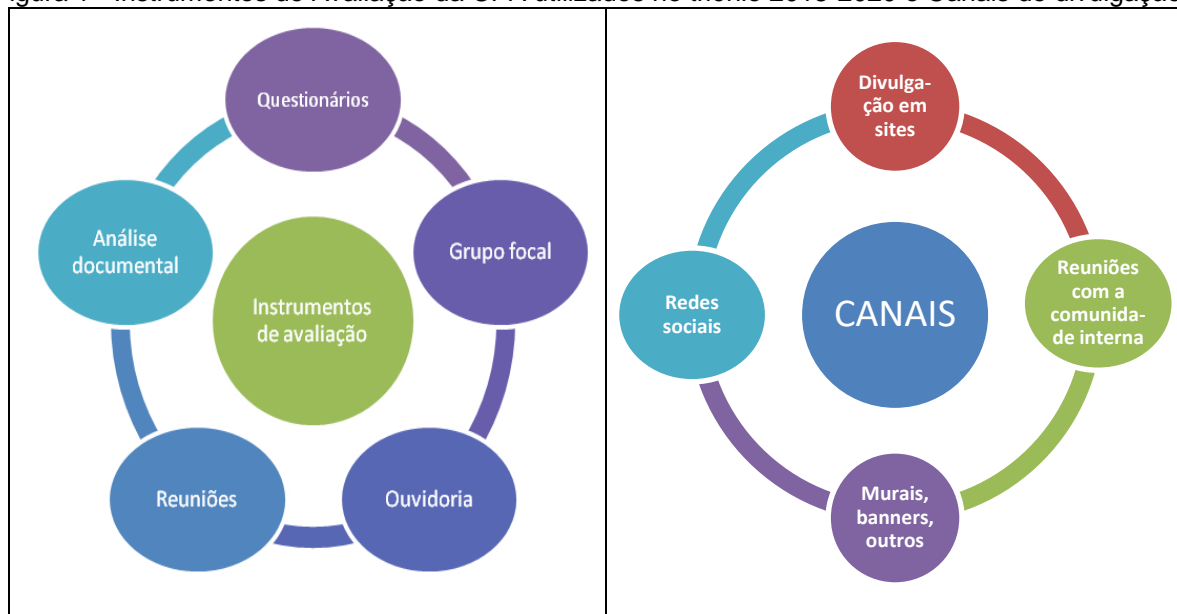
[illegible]igura 1 – Instrumentos de Avaliação da CPA utilizados no triênio 2018-2020 e Canais de divulgação

Questionários

Grupo focal

Ouvidoria

Reuniões

Análise documental

Instrumentos de avaliação

Divulgação em sites

Reuniões com a comunidade interna

Murais, banners, outros

Redes sociais

CANAIS